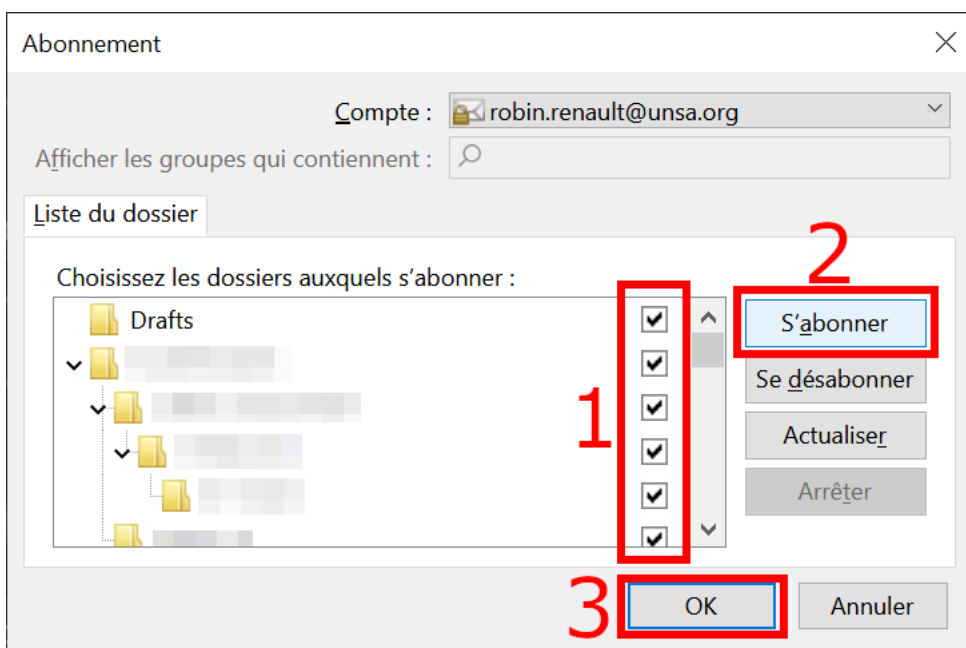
Abonnement

Compte : robin.renault@unsa.org

Afficher les groupes qui contiennent :

Liste du dossier

Choisissez les dossiers auxquels s’abonner :

Drafts

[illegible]

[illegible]

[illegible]

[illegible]

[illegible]

1

2

S’abonner

Se désabonner

Actualiser

Arrêter

3

OK

Annuler